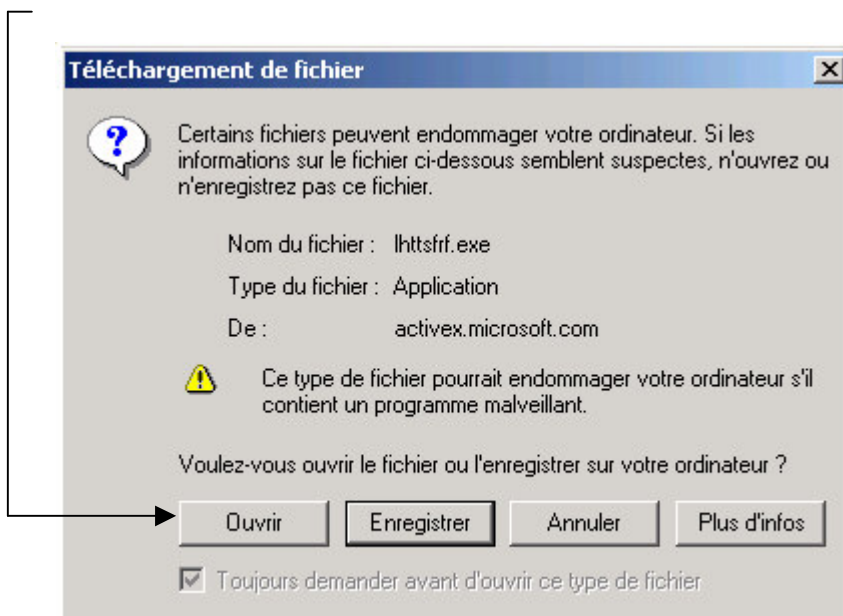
Téléchargement de fichier

Certains fichiers peuvent endommager votre ordinateur. Si les informations sur le fichier ci-dessous semblent suspectes, n'ouvrez ou n'enregistrez pas ce fichier.

Nom du fichier : lhttsfrf.exe

Type du fichier : Application

De : activex.microsoft.com

Ce type de fichier pourrait endommager votre ordinateur s'il contient un programme malveillant.

Voulez-vous ouvrir le fichier ou l'enregistrer sur votre ordinateur ?

Ouvrir | Enregistrer | Annuler | Plus d'infos

Toujours demander avant d'ouvrir ce type de fichier